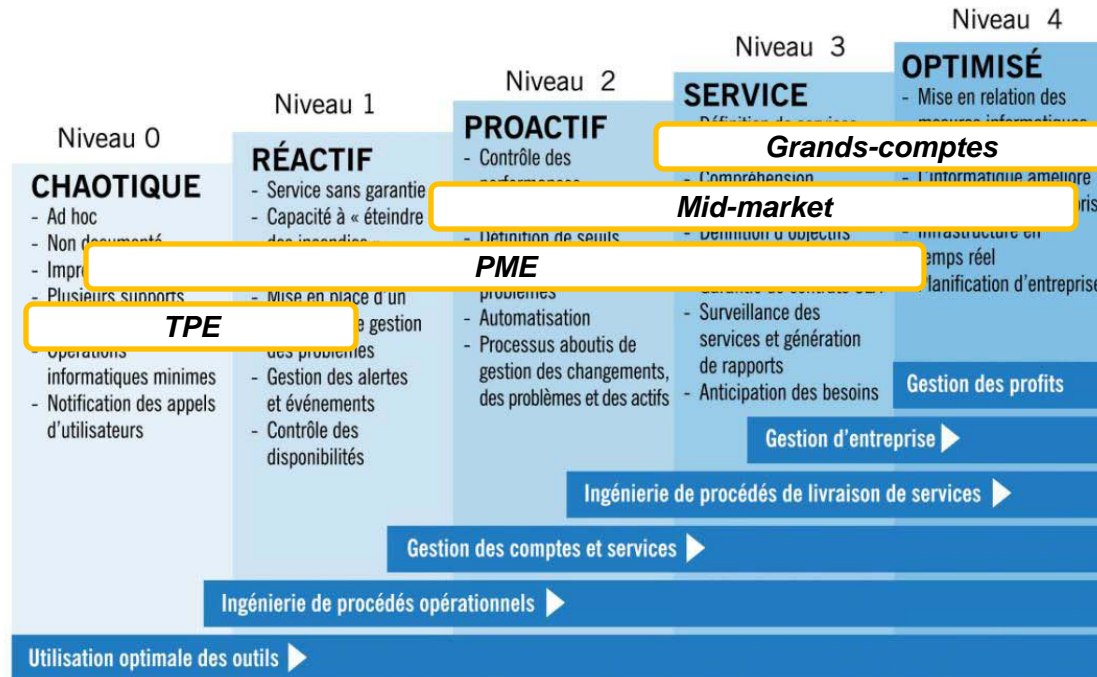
Niveau 0
CHAOTIQUE
- Ad hoc
- Non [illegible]
- Impr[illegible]
- Plusieurs supports
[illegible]
- Opérations informatiques minimes
- Notification des appels d'utilisateurs

Niveau 1
RÉACTIF
- Service sans garantie
- Capacité à « éteindre des incendies »
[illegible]
- Mise en place d'un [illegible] gestion des problèmes
- Gestion des alertes et événements
- Contrôle des disponibilités

Niveau 2
PROACTIF
- Contrôle des performances
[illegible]
- Définition de seuils
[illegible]
problèmes
- Automatisation
- Processus aboutis de gestion des changements, des problèmes et des actifs

Niveau 3
SERVICE
- Définition de services
- Compréhension
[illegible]
- Définition d'objectifs
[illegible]
- Garantie de contrats SLA
- Surveillance des services et génération de rapports
- Anticipation des besoins

Niveau 4
OPTIMISÉ
- Mise en relation des mesures informatiques
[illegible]
- L'informatique améliore
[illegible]
- Infrastructure en temps réel
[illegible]lanification d'entreprise

Grands-comptes
Mid-market
PME
TPE

Gestion des profits
Gestion d'entreprise
Ingénierie de procédés de livraison de services
Gestion des comptes et services
Ingénierie de procédés opérationnels
Utilisation optimale des outils